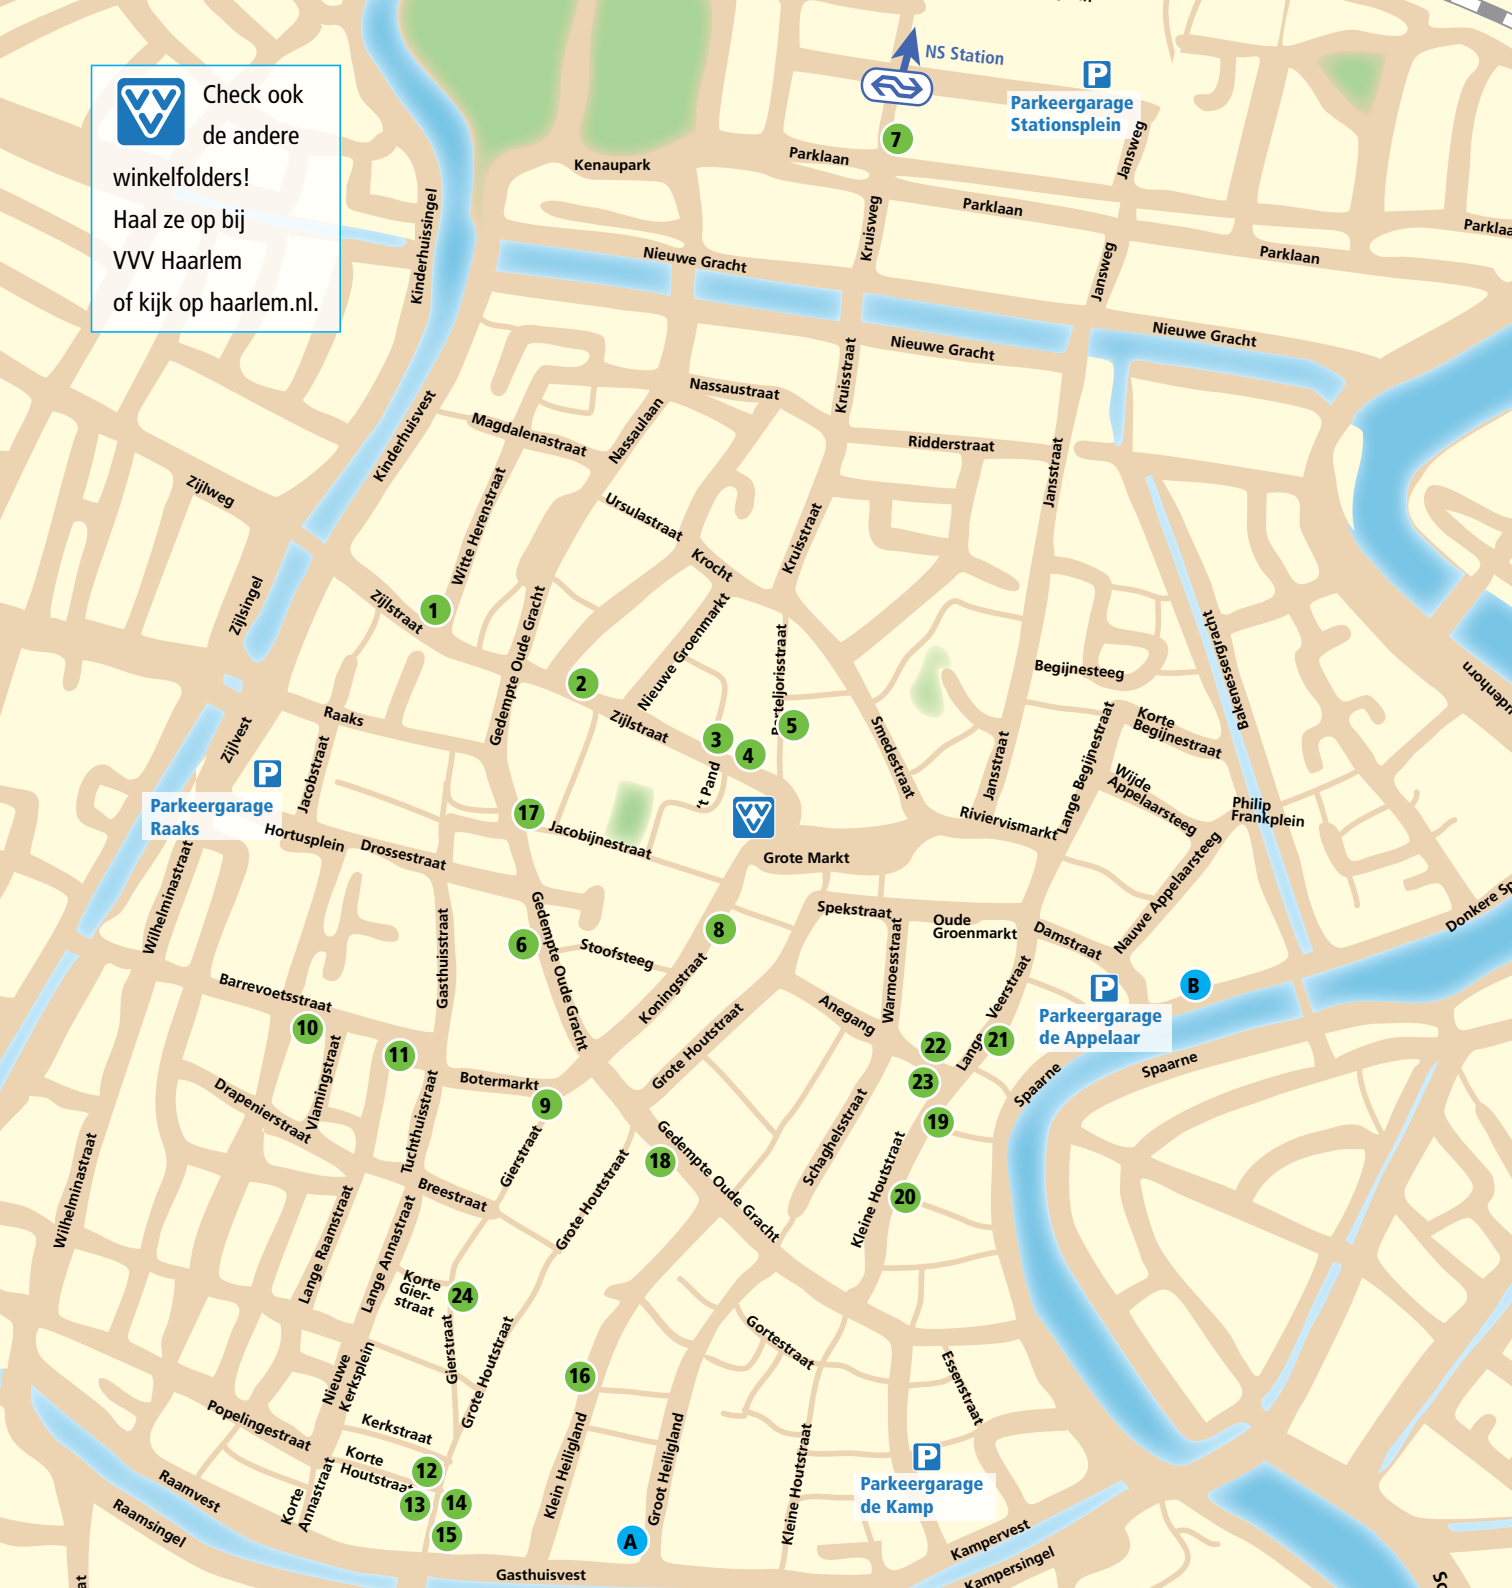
Check ook de andere winkelfolders! Haal ze op bij VVV Haarlem of kijk op haarlem.nl.

NS Station
P
Parkeergarage Stationsplein
7
Kenaupark
Parklaan
Parklaan
Parklaan
Parklaan
Jansweg
Jansweg
Kruisweg
Kinderhuissingel
Nieuwe Gracht
Nieuwe Gracht
Nieuwe Gracht
Nassaustraat
Kruisstraat
Magdalenastraat
Nassaulaan
Ridderstraat
Jansstraat
Kinderhuisvest
Zijlweg
Witte Herenstraat
Ursulastraat
Krocht
Kruisstraat
Zijlsingel
Zijlstraat
1
Gedempte Oude Gracht
Nieuwe Groenmarkt
Bakenessergracht
2
Porteljorisstraat
5
Begijnesteeg
Zijlstraat
3
4
Smedestraat
Korte Begijnestraat
Raaks
Zijlvest
't Pand
Jansstraat
Lange Begijnestraat
Wijde Appelaarsteeg
P
Parkeergarage Raaks
Jacobstraat
17
Jacobijnestraat
Riviervismarkt
Philip Frankplein
Hortusplein
Drossestraat
Grote Markt
Nauwe Appelaarsteeg
Wilhelminastraat
Spekstraat
Oude Groenmarkt
Damstraat
Donkere Sp
8
6
Gedempte Oude Gracht
Stoofsteeg
Warmoesstraat
Gasthuisstraat
Koningstraat
Veerstraat
P
B
Barrevoetsstraat
Anegang
Parkeergarage de Appelaar
10
11
Grote Houtstraat
22
21
Vlamingstraat
Lange
Botermarkt
23
Spaarne
Spaarne
Drapenierstraat
9
Tuchthuisstraat
Schaghelstraat
19
Wilhelminastraat
Gierstraat
18
Gedempte Oude Gracht
Kleine Houtstraat
Breestraat
20
Grote Houtstraat
Lange Raamstraat
Lange Annastraat
Korte Gier-straat
24
Gortestraat
Nieuwe Kerksplein
Gierstraat
Grote Houtstraat
16
Essenstraat
Popelingestraat
Kerkstraat
Klein Heiligland
Groot Heiligland
Kleine Houtstraat
P
Korte Houtstraat
12
Parkeergarage de Kamp
Raamvest
13
14
Korte Annastraat
Raamsingel
15
A
Kampervest
Kampersingel
Gasthuisvest